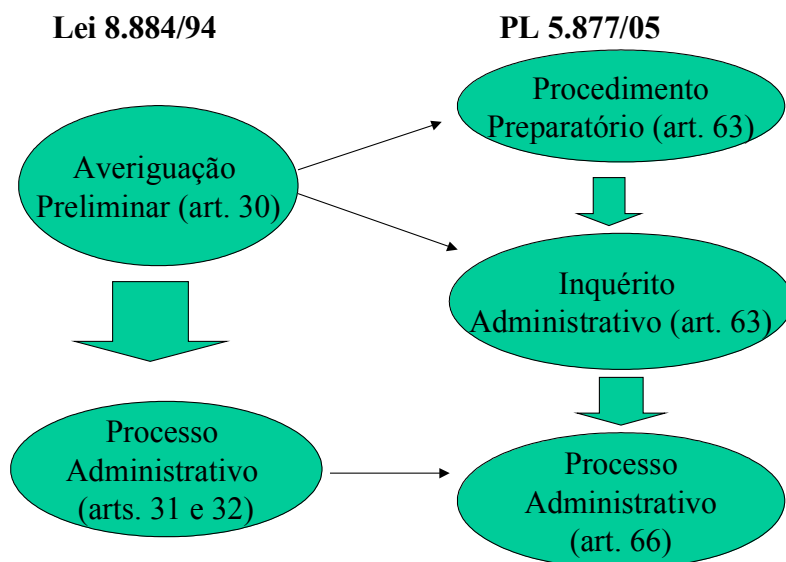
Lei 8.884/94

PL 5.877/05

Averiguação Preliminar (art. 30)

Procedimento Preparatório (art. 63)

Inquérito Administrativo (art. 63)

Processo Administrativo (arts. 31 e 32)

Processo Administrativo (art. 66)